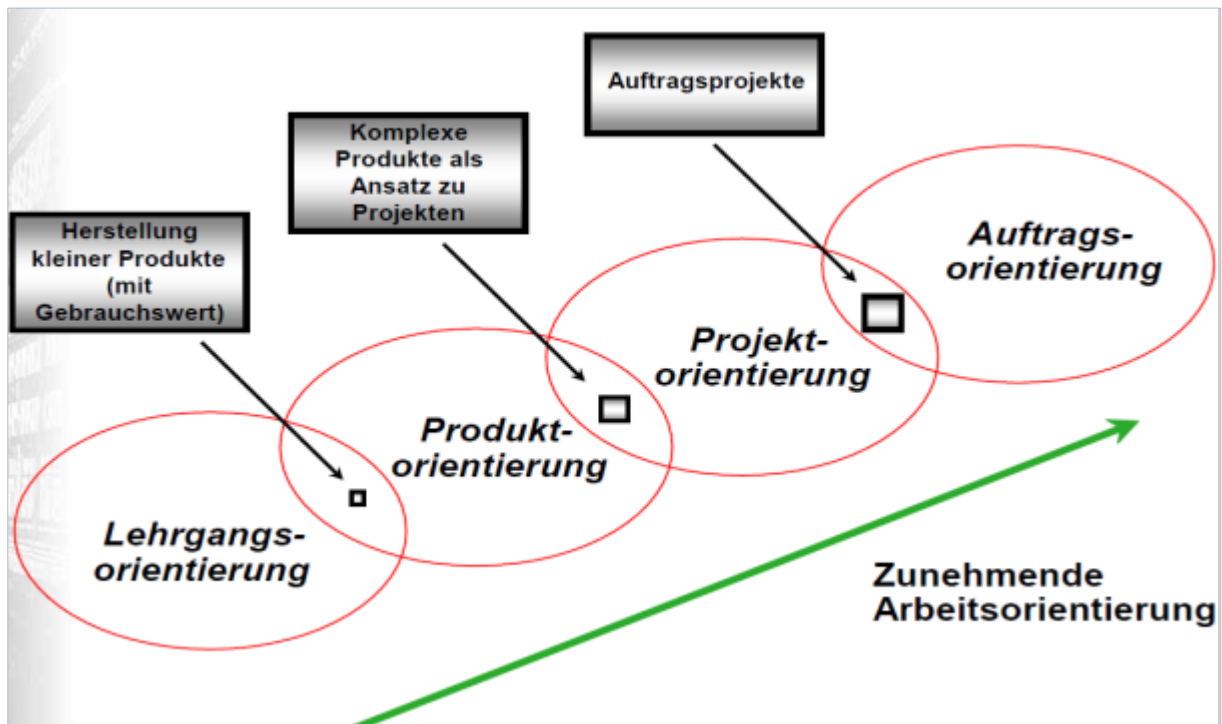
Auftragsprojekte

Komplexe Produkte als Ansatz zu Projekten

Herstellung kleiner Produkte (mit Gebrauchswert)

Auftrags-orientierung

Projekt-orientierung

Produkt-orientierung

Lehrgangs-orientierung

Zunehmende Arbeitsorientierung